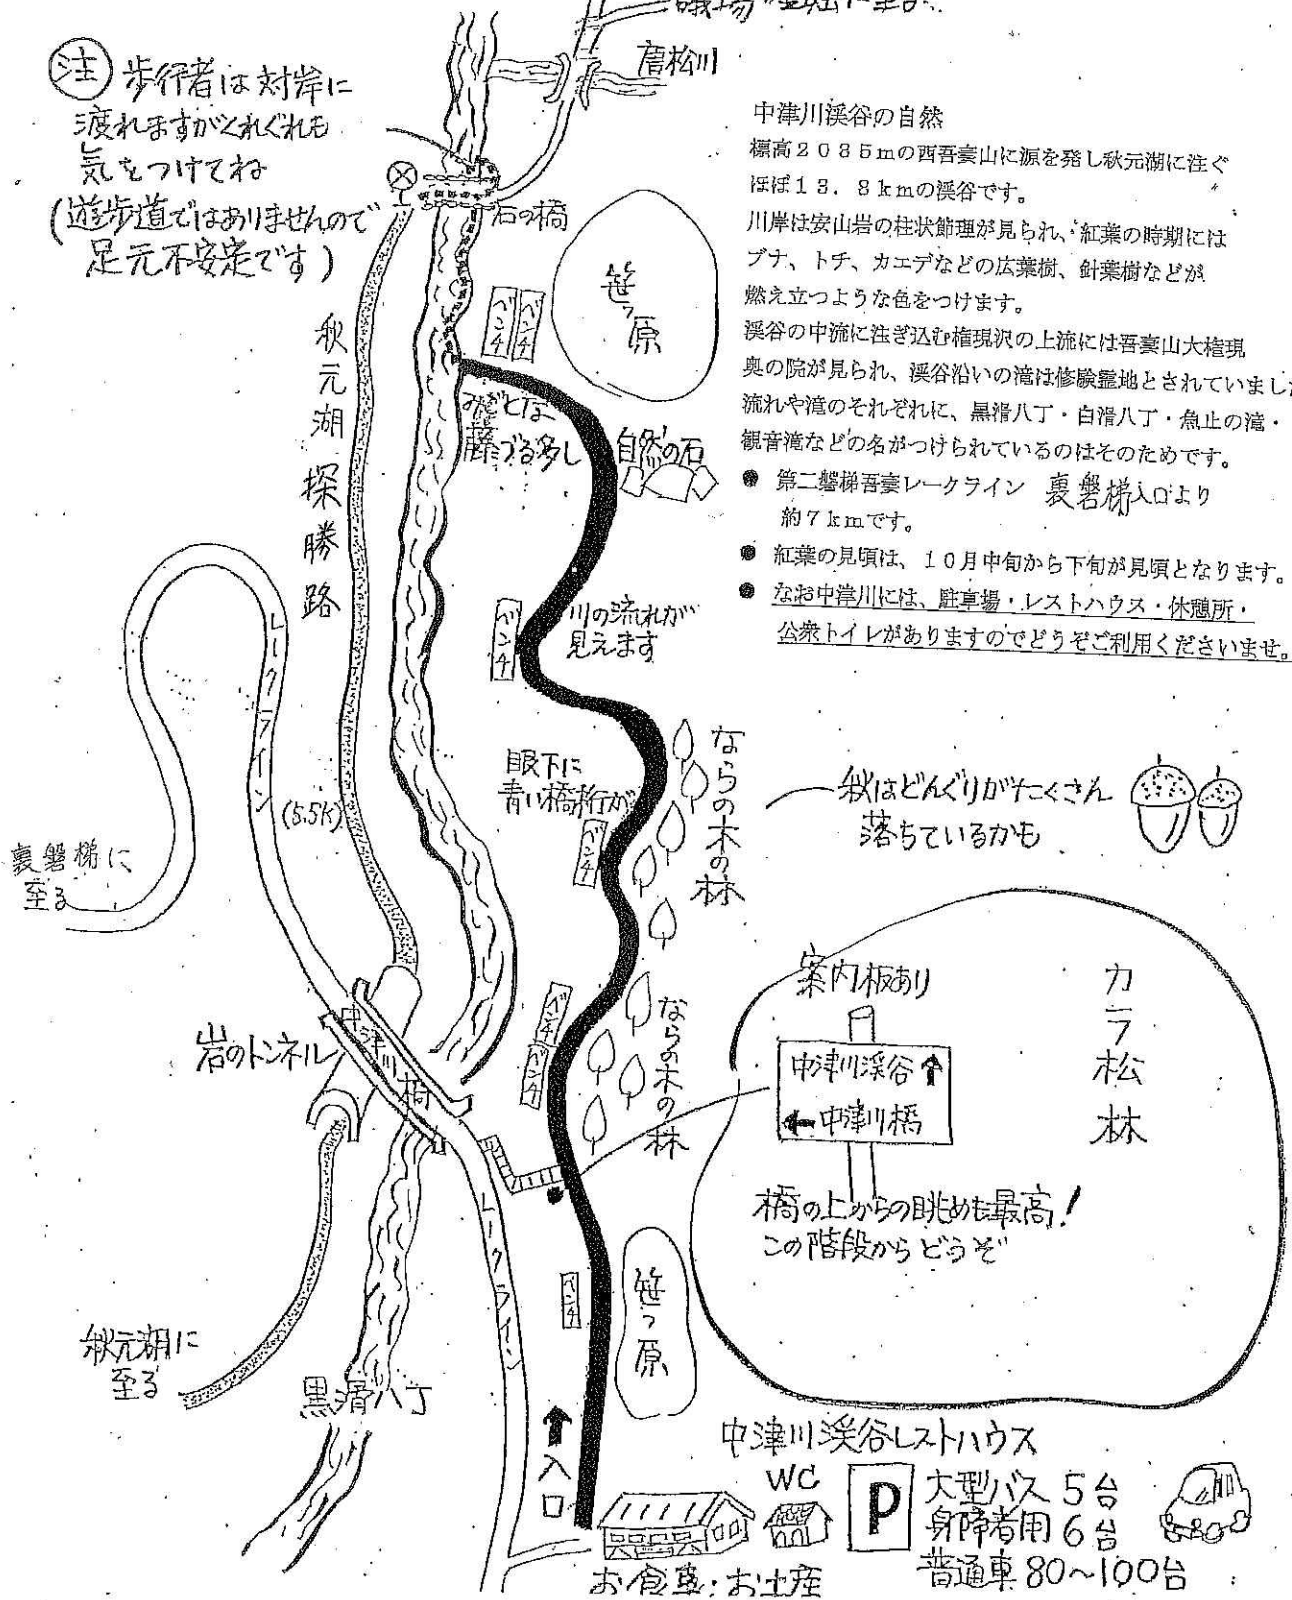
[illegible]

注 歩行者は対岸に渡れますがくれぐれも気をつけてね
(遊歩道ではありませんので足元不安定です)

倉松川

石の橋

中津川渓谷の自然
標高2085mの西吾妻山に源を発し秋元湖に注ぐほぼ13．8kmの渓谷です。
川岸は安山岩の柱状節理が見られ、紅葉の時期にはブナ、トチ、カエデなどの広葉樹、針葉樹などが燃え立つような色をつけます。
渓谷の中流に注ぎ込む権現沢の上流には吾妻山大権現奥の院が見られ、渓谷沿いの滝は修験霊地とされていました。流れや滝のそれぞれに、黒滑八丁・白滑八丁・魚止の滝・観音滝などの名がつけられているのはそのためです。
● 第二磐梯吾妻レークライン 裏磐梯入口より約7kmです。
● 紅葉の見頃は、10月中旬から下旬が見頃となります。
● なお中津川には、駐車場・レストハウス・休憩所・公衆トイレがありますのでどうぞご利用くださいませ。

笹ヶ原

ベンチ ベンチ

秋元湖探勝路

みごとな藤づる多し

自然の石

ベンチ

川の流れが見えます

レークライン

(5.5K)

眼下に青い橋桁が

ベンチ

ならの木の林

秋はどんぐりがたくさん落ちているかも

裏磐梯に至る

案内板あり

カラ松林

ベンチ ベンチ

ならの木の林

岩のトンネル

中津川橋

中津川渓谷 ↑
← 中津川橋

橋の上からの眺めも最高！
この階段からどうぞ

レークライン

ベンチ

笹ヶ原

秋元湖に至る

黒滑八丁

入口

中津川渓谷レストハウス

WC

P 大型バス 5台
身障者用 6台
普通車 80~100台

お食事・お土産